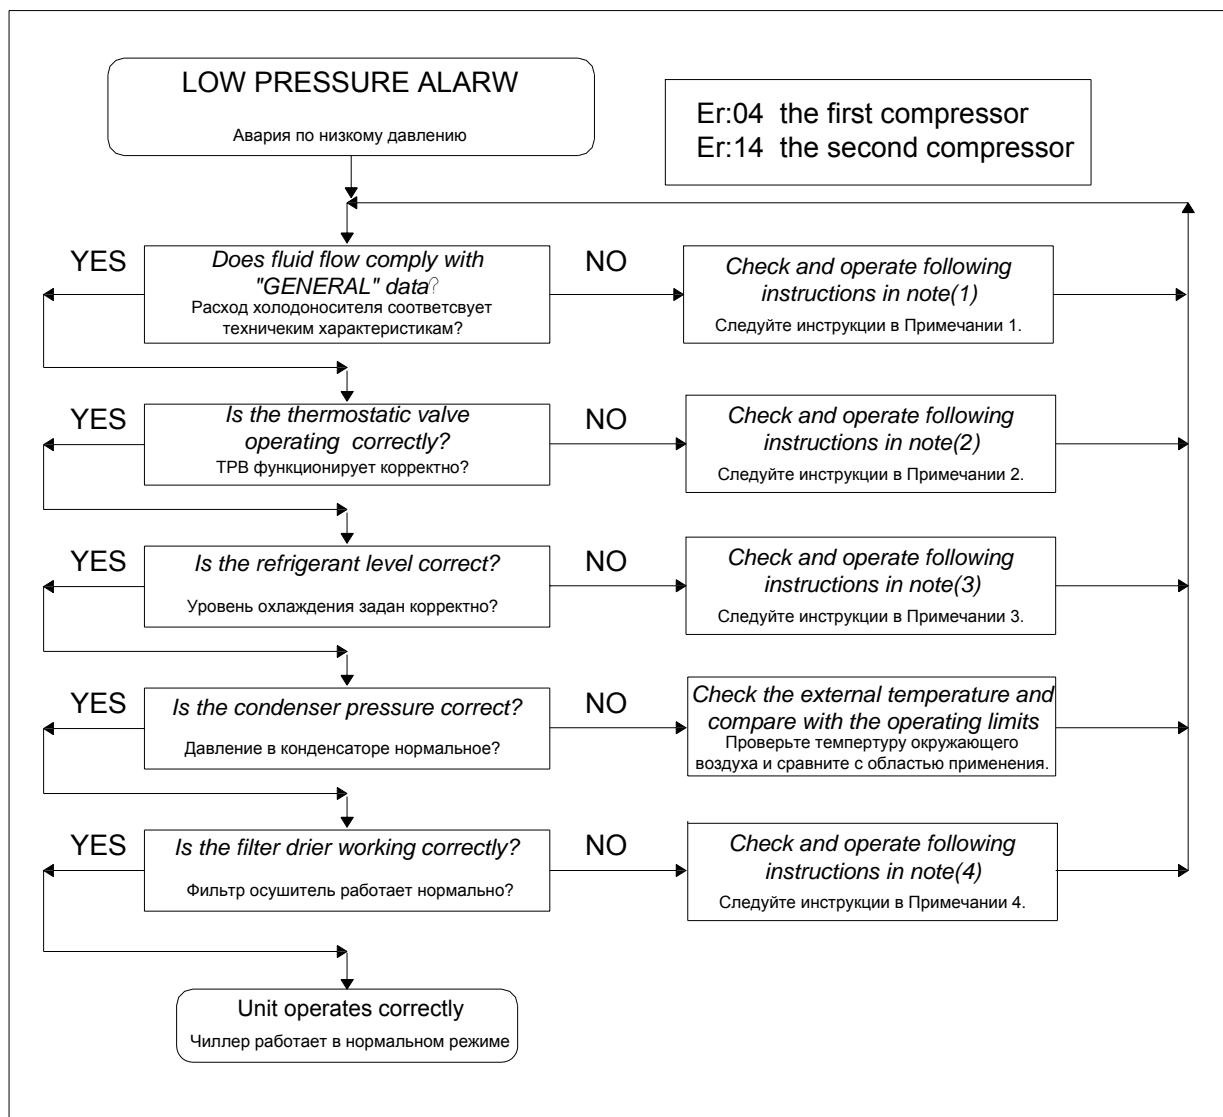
LOW PRESSURE ALARW

Авария по низкому давлению

Er:04 the first compressor
Er:14 the second compressor

YES

Does fluid flow comply with "GENERAL" data?

Расход холодоносителя соответсвует техническим характеристикам?

NO

Check and operate following instructions in note(1)

Следуйте инструкции в Примечании 1.

YES

Is the thermostatic valve operating correctly?

ТРВ функционирует корректно?

NO

Check and operate following instructions in note(2)

Следуйте инструкции в Примечании 2.

YES

Is the refrigerant level correct?

Уровень охлаждения задан корректно?

NO

Check and operate following instructions in note(3)

Следуйте инструкции в Примечании 3.

YES

Is the condenser pressure correct?

Давление в конденсаторе нормальное?

NO

Check the external temperature and compare with the operating limits

Проверьте темпертуру окружающего воздуха и сравните с областью применения.

YES

Is the filter drier working correctly?

Фильтр осушитель работает нормально?

NO

Check and operate following instructions in note(4)

Следуйте инструкции в Примечании 4.

Unit operates correctly

Чиллер работает в нормальном режиме